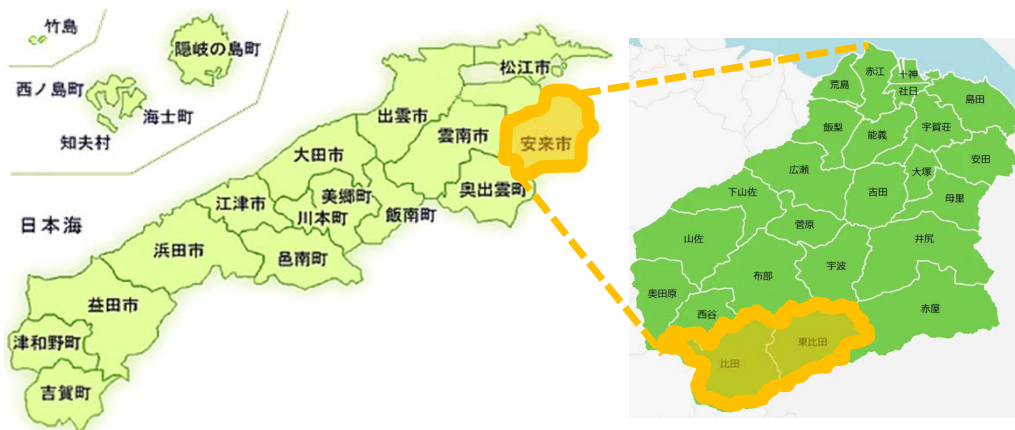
竹島
隠岐の島町
西ノ島町
海士町
知夫村
松江市
出雲市
雲南市
安来市
大田市
奥出雲町
美郷町
江津市
川本町
飯南町
日本海
浜田市
邑南町
益田市
津和野町
吉賀町

荒島
赤江
十神
社日
島田
飯梨
能義
宇賀荘
広瀬
安田
大塚
吉田
下山佐
母里
菅原
井尻
山佐
布部
宇波
奥田原
西谷
赤屋
比田
東比田